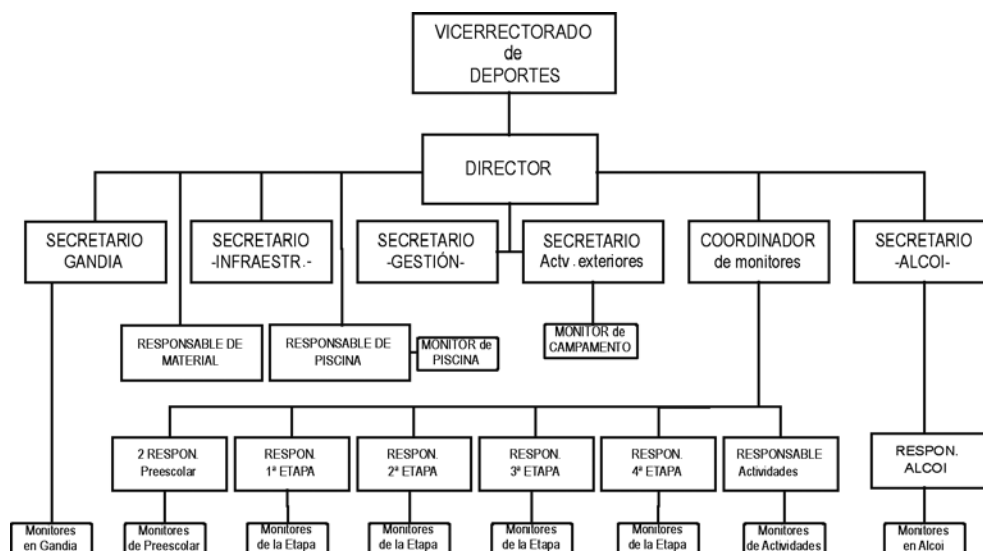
VICERRECTORADO
de
DEPORTES

DIRECTOR

SECRETARIO
GANDIA

SECRETARIO
-INFRAESTR.-

SECRETARIO
-GESTIÓN-

SECRETARIO
Actv . exteriores

COORDINADOR
de monitores

SECRETARIO
-ALCOI-

RESPONSABLE DE
MATERIAL

RESPONSABLE DE
PISCINA

MONITOR de
PISCINA

MONITOR de
CAMPAMENTO

2 RESPON.
Preescolar

RESPON.
1ª ETAPA

RESPON.
2ª ETAPA

RESPON.
3ª ETAPA

RESPON.
4ª ETAPA

RESPONSABLE
Actividades

RESPON.
ALCOI

Monitores
en Gandia

Monitores
de Preescolar

Monitores
de la Etapa

Monitores
de la Etapa

Monitores
de la Etapa

Monitores
de la Etapa

Monitores
de Actividades

Monitores
en Alcoi